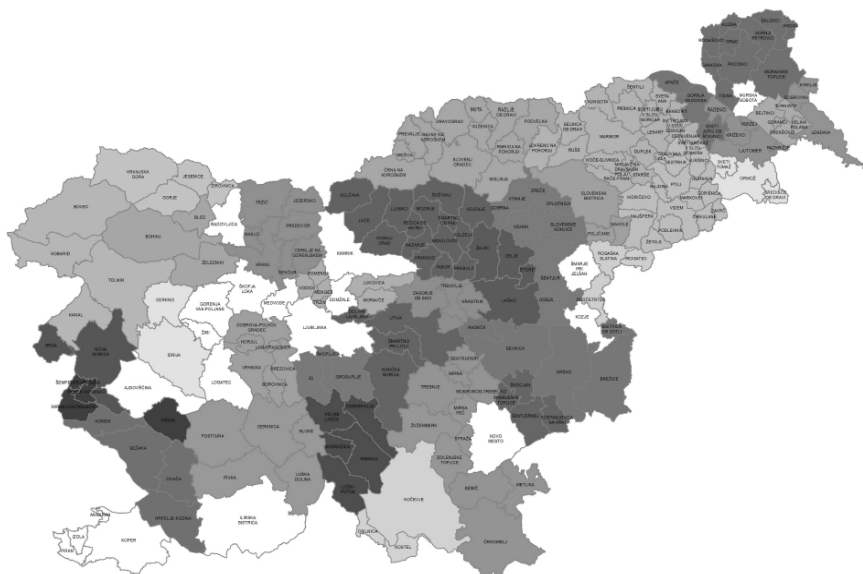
KRANJSKA GORA
JESENICE
BOVEC
GORJE
BLED
RADOVLJICA
BOHINJ
KOBARID
TOLMIN
ŽELEZNIKI
TRŽIČ
JEZERSKO
PREDDVOR
NAKLO
KRANJ
CERKLJE NA GORENJSKEM
ŠENČUR
KAMNIK
KOMENDA
CERKNO
ŠKOFJA LOKA
GORENJA VAS-POLJANE
MEDVODE
LJUBLJANA
DOMŽALE
KANAL
NOVA GORICA
BRDA
IDRIJA
ŽIRI
DOBROVA-POLHOV GRADEC
HORJUL
LOG-DRAGOMER
BREZOVICA
VRHNIKA
BOROVNICA
LOGATEC
AJDOVŠČINA
ŠEMPETER-VRTOJBA
MIREN-KOSTANJEVICA
KOMEN
VIPAVA
POSTOJNA
CERKNICA
SEŽANA
DIVAČA
PIVKA
BLOKE
LOŠKA DOLINA
HRPELJE-KOZINA
ILIRSKA BISTRICA
KOPER
IZOLA
PIRAN
ANKARAN
ŠKOFLJICA
IG
GROSUPLJE
VELIKE LAŠČE
DOBREPOLJE
RIBNICA
SODRAŽICA
LOŠKI POTOK
KOČEVJE
OSILNICA
KOSTEL
IVANČNA GORICA
ŠMARTNO PRI LITIJI
LITIJA
MORAVČE
LUKOVICA
ZAGORJE OB SAVI
TRBOVLJE
HRASTNIK
RADEČE
LAŠKO
TREBNJE
ŽUŽEMBERK
MIRNA PEČ
NOVO MESTO
DOLENJSKE TOPLICE
SEMIČ
METLIKA
ČRNOMELJ
ŠENTRUPERT
MOKRONOG-TREBELNO
SEVNICA
ŠKOCJAN
ŠMARJEŠKE TOPLICE
ŠENTJERNEJ
KOSTANJEVICA NA KRKI
KRŠKO
BREŽICE
SOLČAVA
LUČE
LJUBNO
REČICA OB SAVINJI
GORNJI GRAD
NAZARJE
MOZIRJE
ŠMARTNO OB PAKI
VELENJE
ŠOŠTANJ
POLZELA
BRASLOVČE
PREBOLD
ŽALEC
TABOR
VRANSKO
VOJNIK
CELJE
ŠTORE
DOBRNA
ZREČE
VITANJE
SLOVENSKE KONJICE
ŠENTJUR
DOBJE
ŠMARJE PRI JELŠAH
ROGAŠKA SLATINA
ROGATEC
PODČETRTEK
KOZJE
BISTRICA OB SOTLI
ČRNA NA KOROŠKEM
MEŽICA
PREVALJE
RAVNE NA KOROŠKEM
DRAVOGRAD
SLOVENJ GRADEC
MISLINJA
MUTA
RADLJE OB DRAVI
VUZENICA
PODVELKA
RIBNICA NA POHORJU
LOVRENC NA POHORJU
SELNICA OB DRAVI
RUŠE
MARIBOR
KUNGOTA
PESNICA
HOČE-SLIVNICA
SLOVENSKA BISTRICA
OPLOTNICA
POLJČANE
MAKOLE
DUPLEK
STARŠE
KIDRIČEVO
PTUJ
HAJDINA
MAJŠPERK
PODLEHNIK
ŽETALE
VIDEM
CIRKULANE
GORIŠNICA
ORMOŽ
SREDIŠČE OB DRAVI
LENART
CERKVENJAK
SVETI JURIJ V SLOV. GORICAH
SVETA ANA
ŠENTILJ
GORNJA RADGONA
APAČE
RADENCI
MURSKA SOBOTA
BELTINCI
LJUTOMER
RAZKRIŽJE
VERŽEJ
KRIŽEVCI
SVETI TOMAŽ
DORNAVA
JURŠINCI
MARKOVCI
DESTRNIK
TRNOVSKA VAS
ZAVRČ
GORNJI PETROVCI
ŠALOVCI
HODOŠ
KUZMA
GRAD
PUCONCI
MORAVSKE TOPLICE
ROGAŠOVCI
TIŠINA
ČRENŠOVCI
ODRANCI
TURNIŠČE
DOBROVNIK
LENDAVA
VELIKA POLANA
KOBILJE